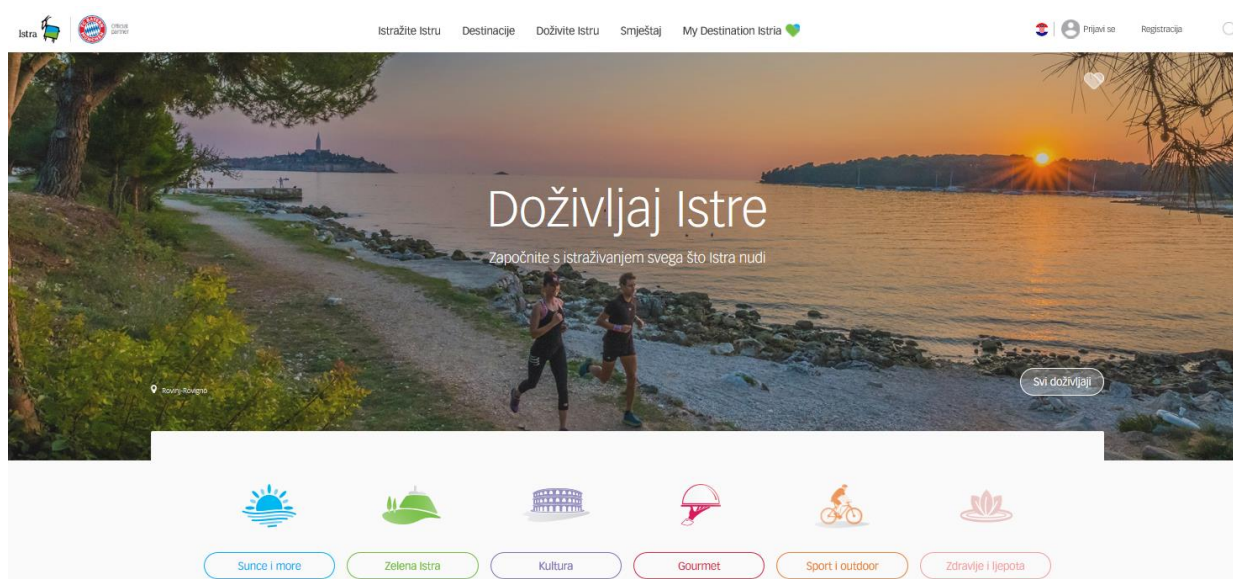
Istra

Official partner

Istražite Istru Destinacije Doživite Istru Smještaj My Destination Istria

Prijavi se Registracija

Doživljaj Istre

Započnite s istraživanjem svega što Istra nudi

Rovinj-Rovigno

Svi doživljaji

Sunce i more Zelena Istra Kultura Gourmet Sport i outdoor Zdravlje i ljepota